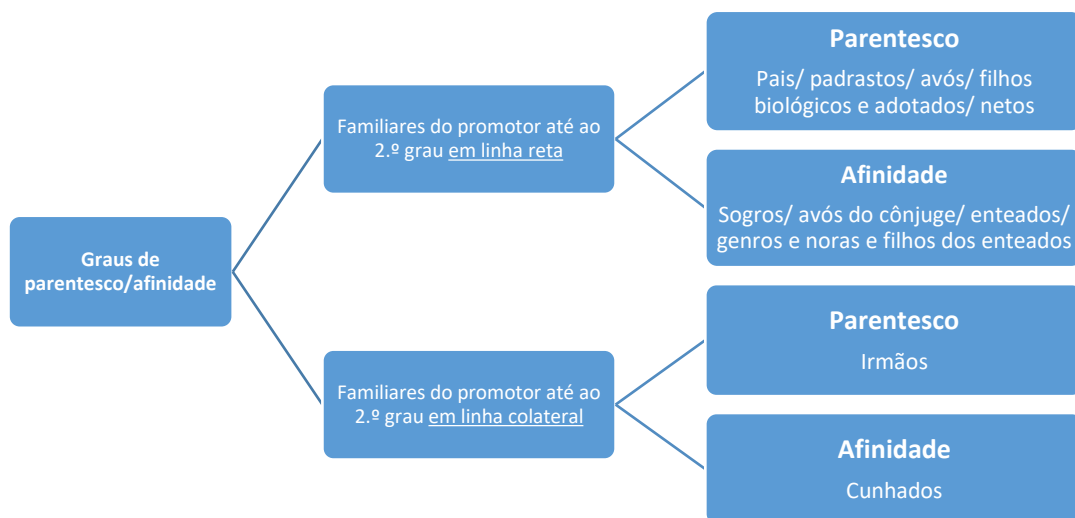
Graus de parentesco/afinidade

Familiares do promotor até ao 2.º grau em linha reta

Parentesco

Pais/ padrastos/ avós/ filhos biológicos e adotados/ netos

Afinidade

Sogros/ avós do cônjuge/ enteados/ genros e noras e filhos dos enteados

Familiares do promotor até ao 2.º grau em linha colateral

Parentesco

Irmãos

Afinidade

Cunhados